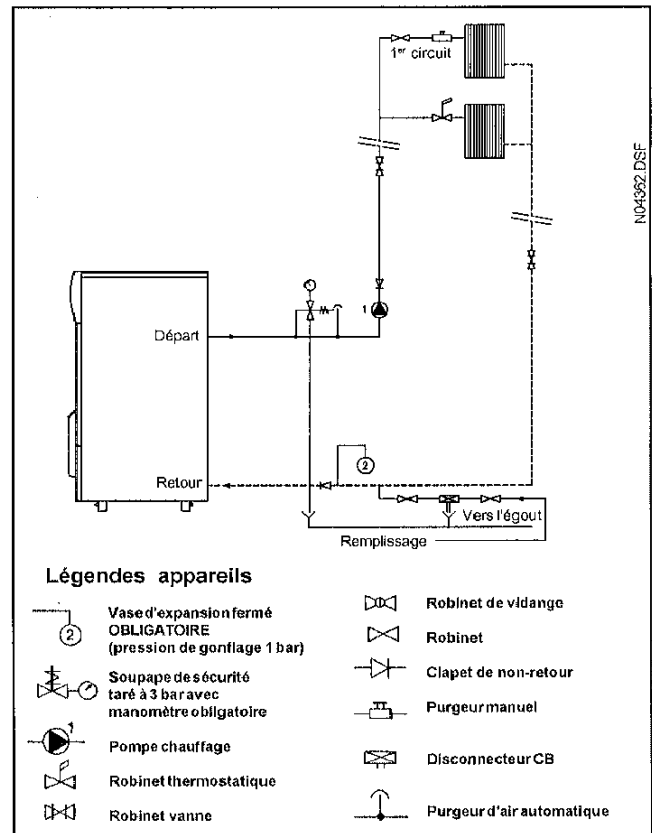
1$^{er}$ circuit

N04362.DSF

Départ

1

Retour

2

Vers l'égout

Remplissage

Légendes appareils

2 Vased'expansionfermé OBLIGATOIRE (pression de gonflage 1 bar)

Soupapedesécurité taré à 3 bar avec manomètre obligatoire

1 Pompe chauffage

Robinet thermostatique

Robinet vanne

Robinet de vidange

Robinet

Clapet de non-retour

Purgeur manuel

Disconnecteur CB

Purgeur d'air automatique